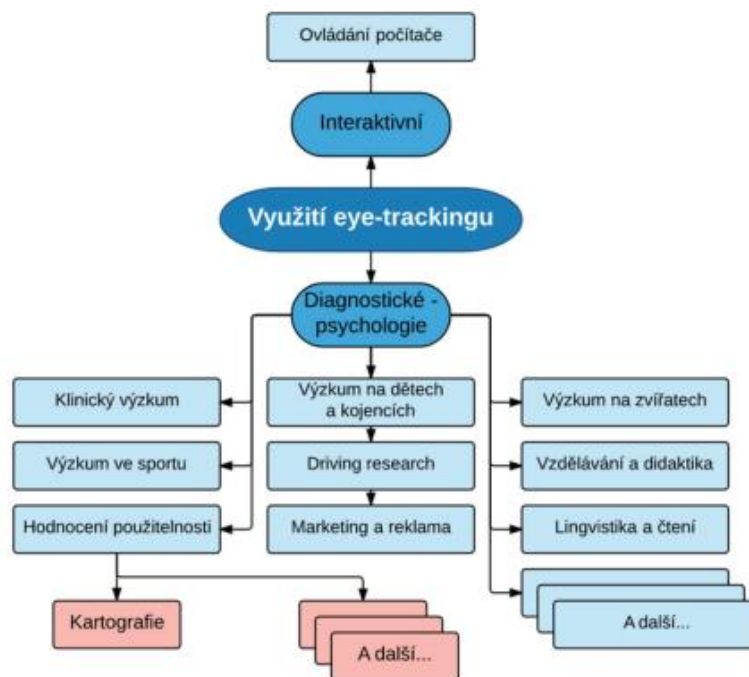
Ovládání počítače

Interaktivní

Využití eye-trackingu

Diagnostické - psychologie

Klinický výzkum

Výzkum ve sportu

Hodnocení použitelnosti

Výzkum na dětech a kojencích

Driving research

Marketing a reklama

Výzkum na zvířatech

Vzdělávání a didaktika

Lingvistika a čtení

A další...

Kartografie

A další...